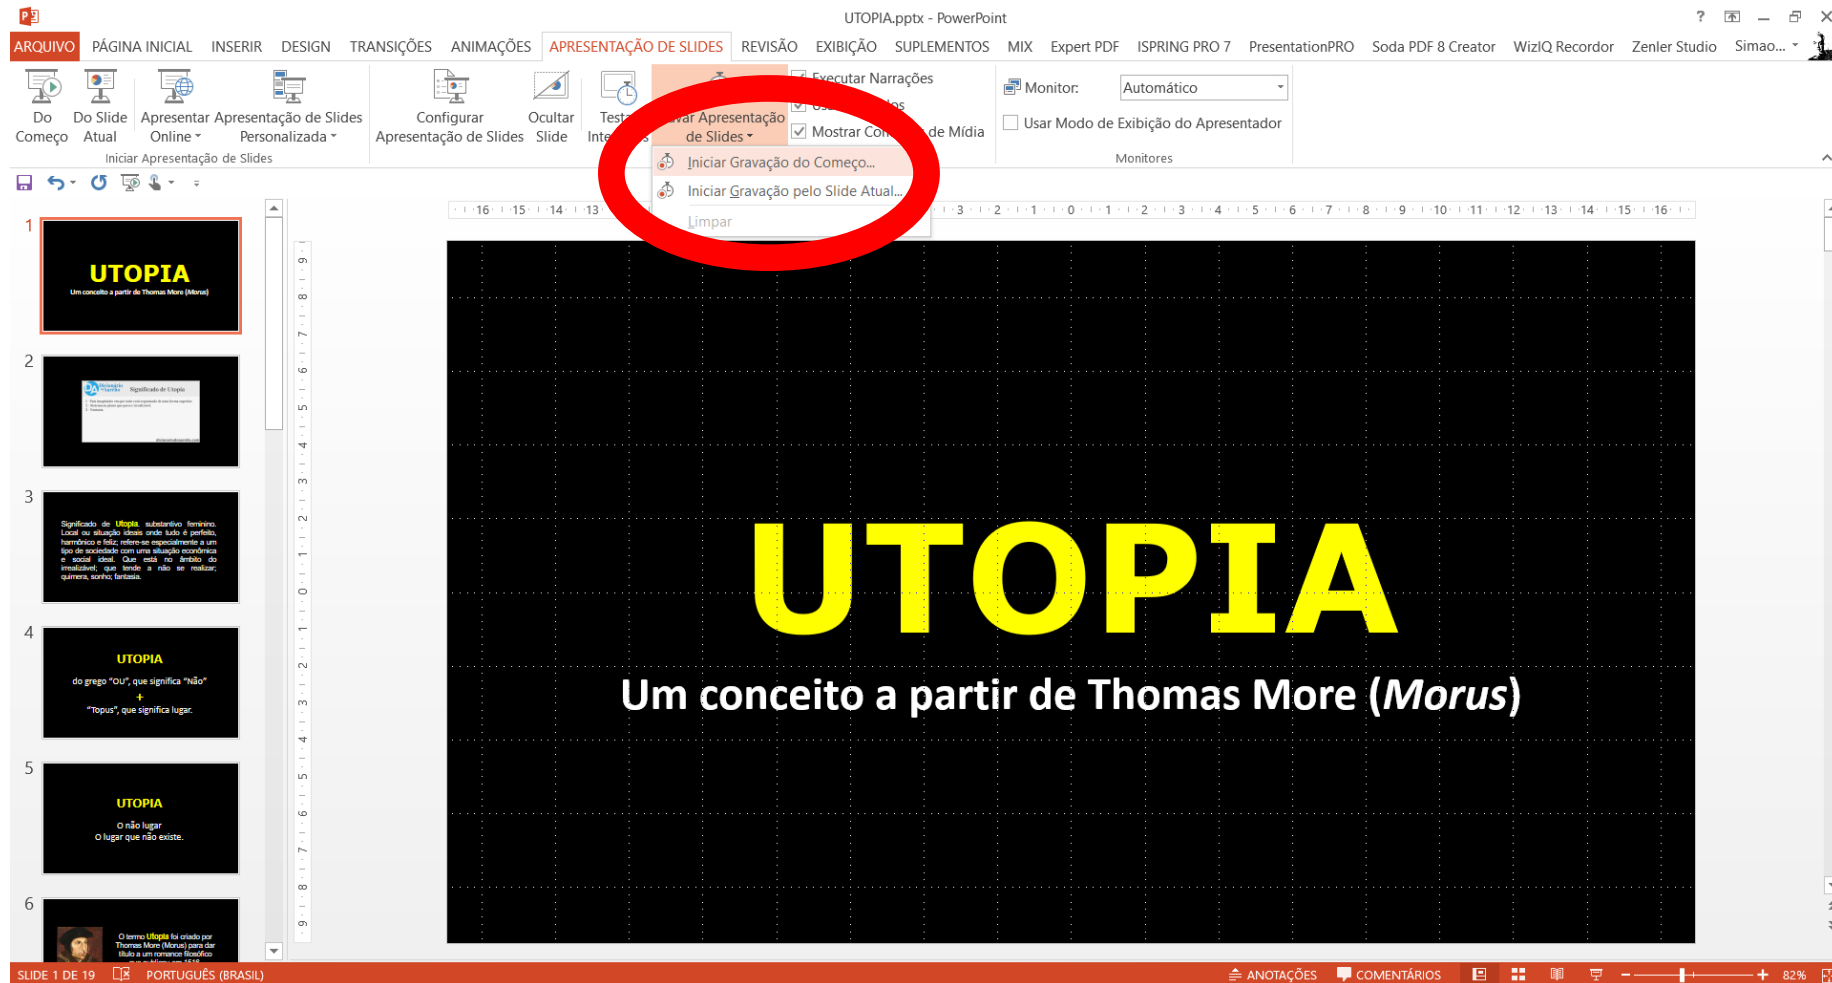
UTOPIA.pptx - PowerPoint

ARQUIVO PÁGINA INICIAL INSERIR DESIGN TRANSIÇÕES ANIMAÇÕES APRESENTAÇÃO DE SLIDES REVISÃO EXIBIÇÃO SUPLEMENTOS MIX Expert PDF ISPRING PRO 7 PresentationPRO Soda PDF 8 Creator WizIQ Recordor Zenler Studio Simao...

Do Começo Do Slide Atual Apresentar Online Apresentação de Slides Personalizada
Iniciar Apresentação de Slides
Configurar Apresentação de Slides Ocultar Slide Testa Inte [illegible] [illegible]var Apresentação de Slides
Executar Narrações
Us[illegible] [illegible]os
Mostrar Co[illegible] de Mídia
Monitor: Automático
Usar Modo de Exibição do Apresentador
Monitores

Iniciar Gravação do Começo...
Iniciar Gravação pelo Slide Atual...
Limpar

1
UTOPIA
Um conceito a partir de Thomas More (Morus)

2
Significado de Utopia

3
Significado de Utopia, substantivo feminino. Local ou situação ideais onde tudo é perfeito, harmônico e feliz; refere-se especialmente a um tipo de sociedade com uma situação econômica e social ideal. Que está no âmbito do irrealizável; que tende a não se realizar; quimera, sonho; fantasia.

4
UTOPIA
do grego "OU", que significa "Não"
+
"Topus", que significa lugar.

5
UTOPIA
O não lugar
O lugar que não existe.

6
O termo Utopia foi criado por Thomas More (Morus) para dar título a um romance filosófico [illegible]

UTOPIA
Um conceito a partir de Thomas More (Morus)

SLIDE 1 DE 19 PORTUGUÊS (BRASIL) ANOTAÇÕES COMENTÁRIOS 82%